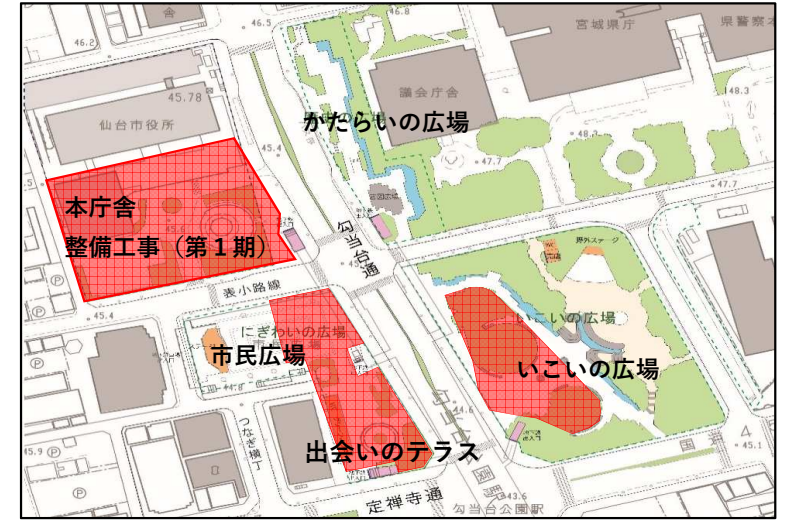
宮城県庁
県警察本
議会庁舎
仙台市役所
46.2
46.5
46.8
45.78
48.3
47.7
47.7
45.4
45.4
44.6
45.1
43.6
45.9
かたらいの広場
本庁舎
整備工事（第１期）
勾当台通
表小路線
にぎわいの広場
市民広場
いこいの広場
いこいの広場
野外ステージ
つなぎ横丁
出会いのテラス
定禅寺通
勾当台公園駅